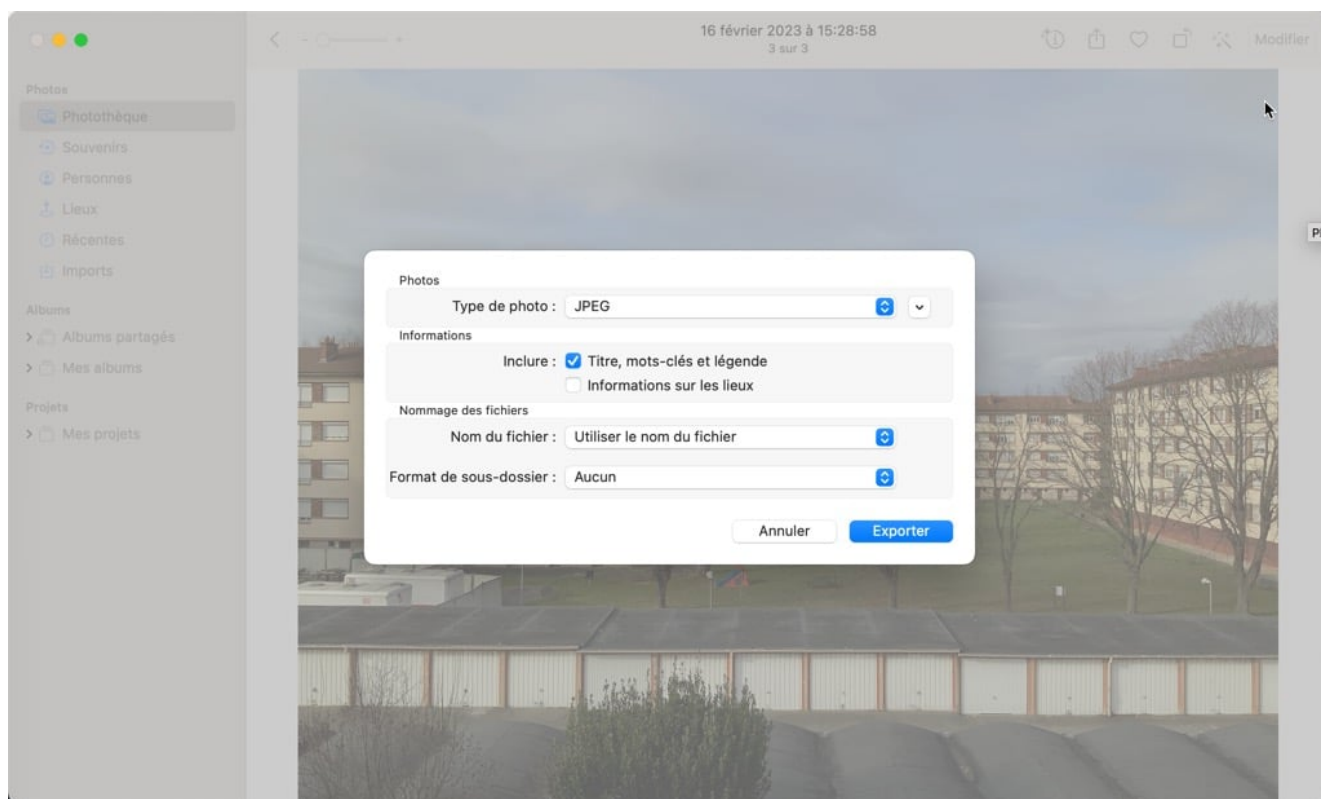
16 février 2023 à 15:28:58
3 sur 3

Modifier

Photos
Photothèque
Souvenirs
Personnes
Lieux
Récentes
Imports

Albums
Albums partagés
Mes albums

Projets
Mes projets

Pl

Photos
Type de photo : JPEG

Informations
Inclure : Titre, mots-clés et légende
Informations sur les lieux

Nommage des fichiers
Nom du fichier : Utiliser le nom du fichier
Format de sous-dossier : Aucun

Annuler Exporter